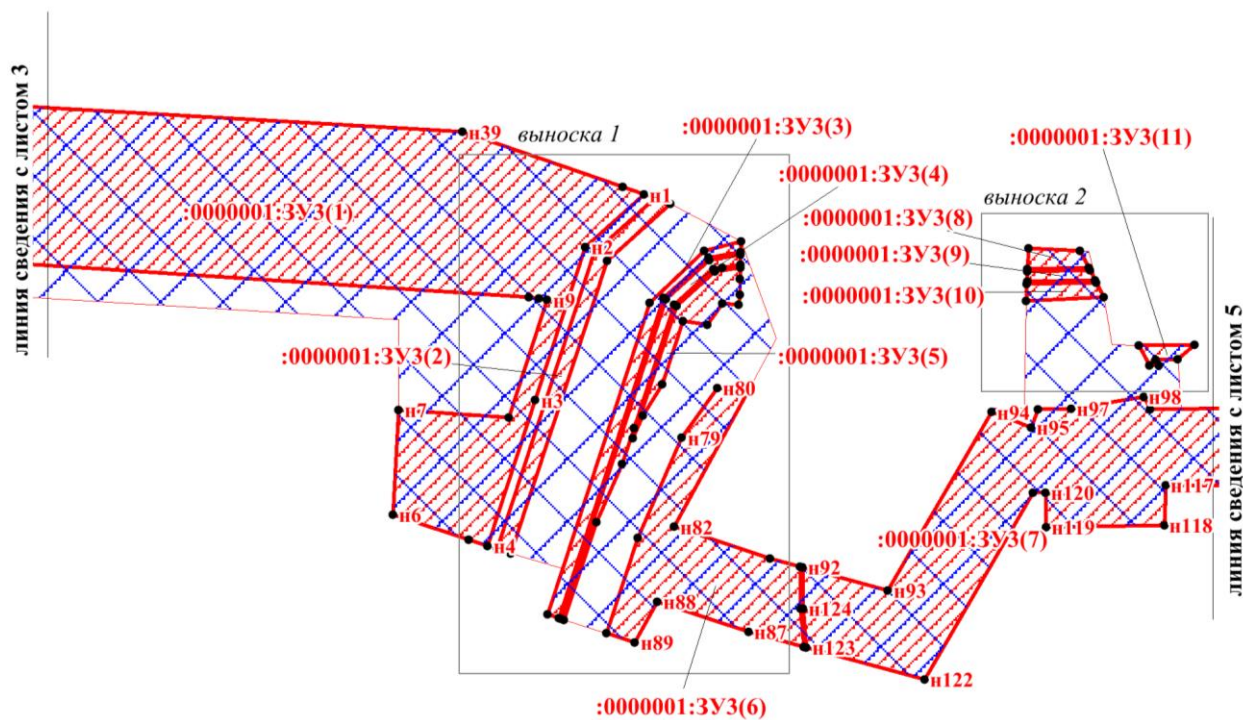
линия сведения с листом 3

выноска 1

:0000001:ЗУ3(3)

:0000001:ЗУ3(11)

н39

н1

:0000001:ЗУ3(4)

выноска 2

:0000001:ЗУ3(1)

н2

:0000001:ЗУ3(8)

:0000001:ЗУ3(9)

:0000001:ЗУ3(10)

н9

:0000001:ЗУ3(2)

:0000001:ЗУ3(5)

н3

н80

н7

н94

н97

н98

н95

н79

н120

н117

н6

н119

н118

н4

н82

:0000001:ЗУ3(7)

н92

н93

н124

н88

н87

н123

н89

н122

:0000001:ЗУ3(6)

линия сведения с листом 5